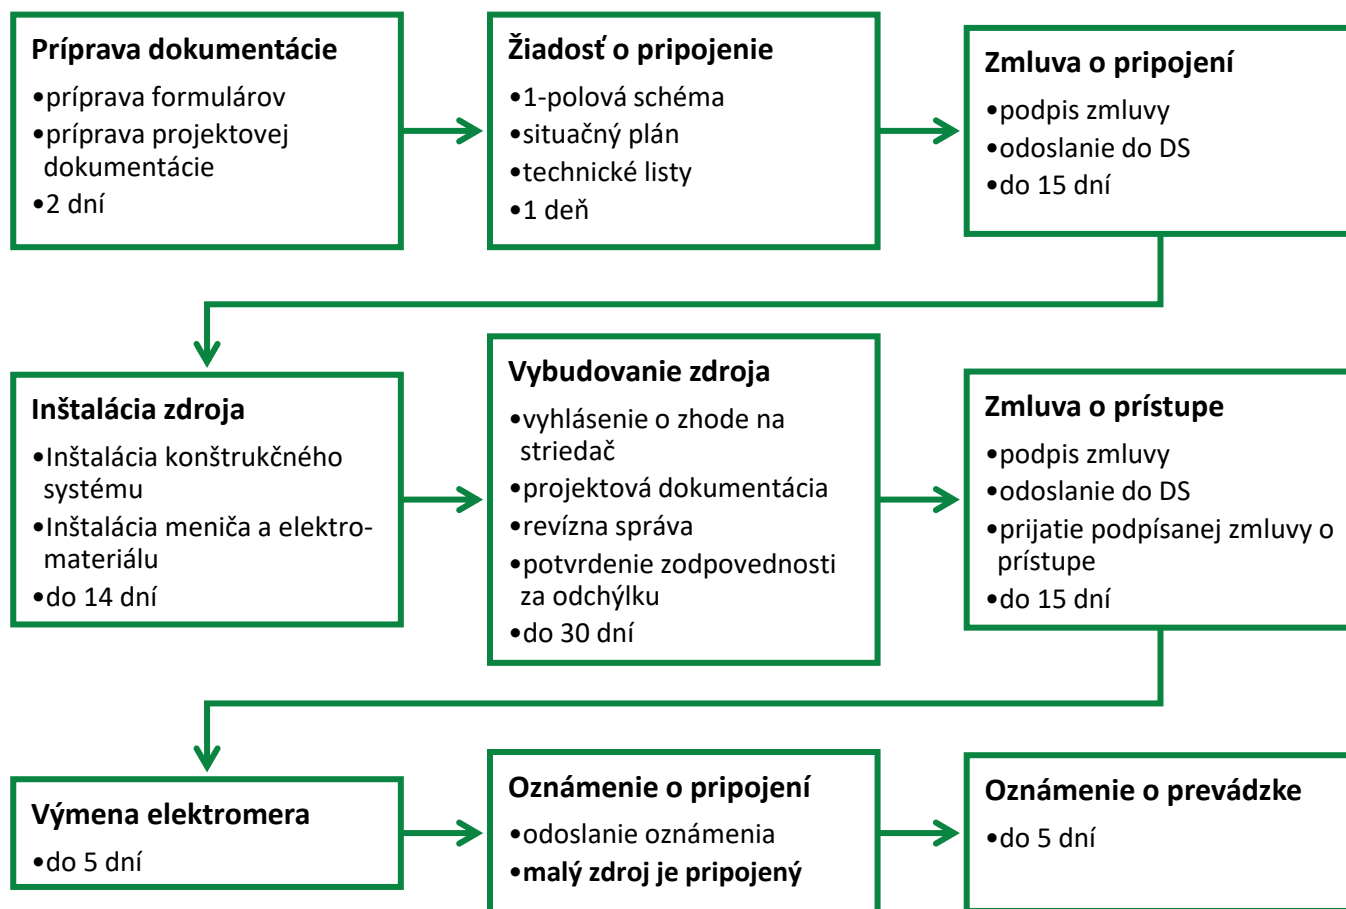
Príprava dokumentácie

•príprava formulárov
•príprava projektovej dokumentácie
•2 dní

Žiadosť o pripojenie

•1-polová schéma
•situačný plán
•technické listy
•1 deň

Zmluva o pripojení

•podpis zmluvy
•odoslanie do DS
•do 15 dní

Inštalácia zdroja

•Inštalácia konštrukčného systému
•Inštalácia meniča a elektro-materiálu
•do 14 dní

Vybudovanie zdroja

•vyhlásenie o zhode na striedač
•projektová dokumentácia
•revízna správa
•potvrdenie zodpovednosti za odchýlku
•do 30 dní

Zmluva o prístupe

•podpis zmluvy
•odoslanie do DS
•prijatie podpísanej zmluvy o prístupe
•do 15 dní

Výmena elektromera

•do 5 dní

Oznámenie o pripojení

•odoslanie oznámenia
•malý zdroj je pripojený

Oznámenie o prevádzke

•do 5 dní